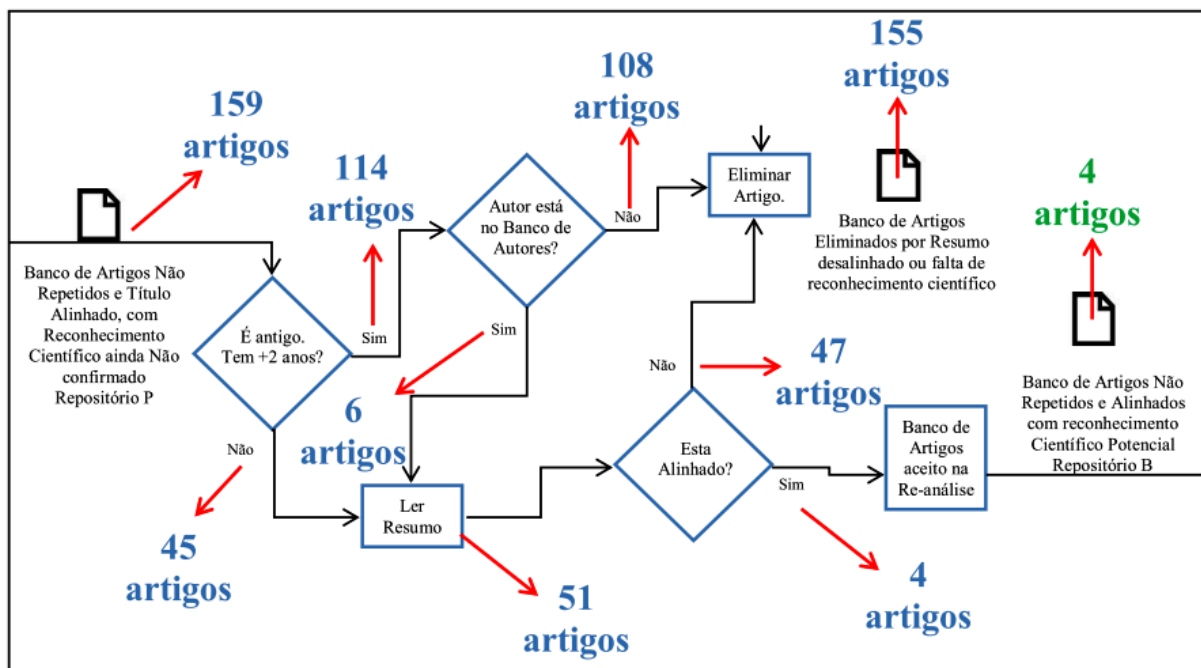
159 artigos

Banco de Artigos Não Repetidos e Título Alinhado, com Reconhecimento Científico ainda Não confirmado Repositório P

114 artigos

É antigo. Tem +2 anos?

Sim

Não

45 artigos

Autor está no Banco de Autores?

Não

Sim

6 artigos

108 artigos

Ler Resumo

51 artigos

Eliminar Artigo.

155 artigos

Banco de Artigos Eliminados por Resumo desalinhado ou falta de reconhecimento científico

Não

47 artigos

Esta Alinhado?

Sim

4 artigos

Banco de Artigos aceito na Re-análise

4 artigos

Banco de Artigos Não Repetidos e Alinhados com reconhecimento Científico Potencial Repositório B